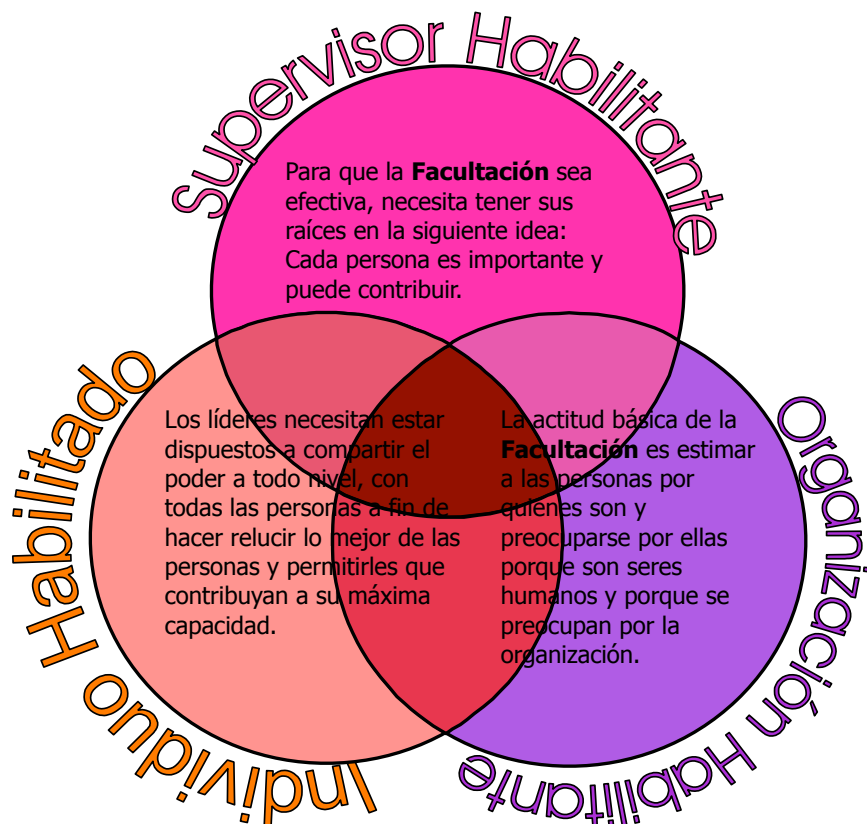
Supervisor Habilitante

Para que la **Facultación** sea efectiva, necesita tener sus raíces en la siguiente idea: Cada persona es importante y puede contribuir.

Individuo Habilitado

Los líderes necesitan estar dispuestos a compartir el poder a todo nivel, con todas las personas a fin de hacer relucir lo mejor de las personas y permitirles que contribuyan a su máxima capacidad.

Organización Habilitante

La actitud básica de la **Facultación** es estimar a las personas por quienes son y preocuparse por ellas porque son seres humanos y porque se preocupan por la organización.